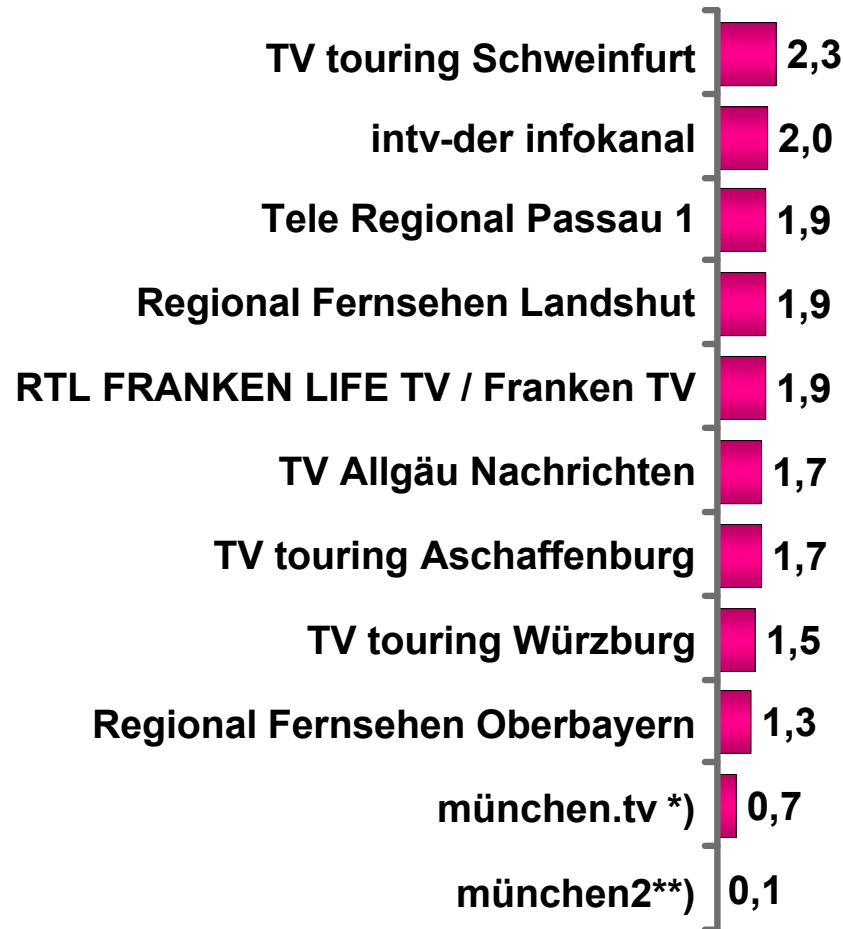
TV touring Schweinfurt 2,3
intv-der infokanal 2,0
Tele Regional Passau 1 1,9
Regional Fernsehen Landshut 1,9
RTL FRANKEN LIFE TV / Franken TV 1,9
TV Allgäu Nachrichten 1,7
TV touring Aschaffenburg 1,7
TV touring Würzburg 1,5
Regional Fernsehen Oberbayern 1,3
münchen.tv *) 0,7
münchen2**) 0,1